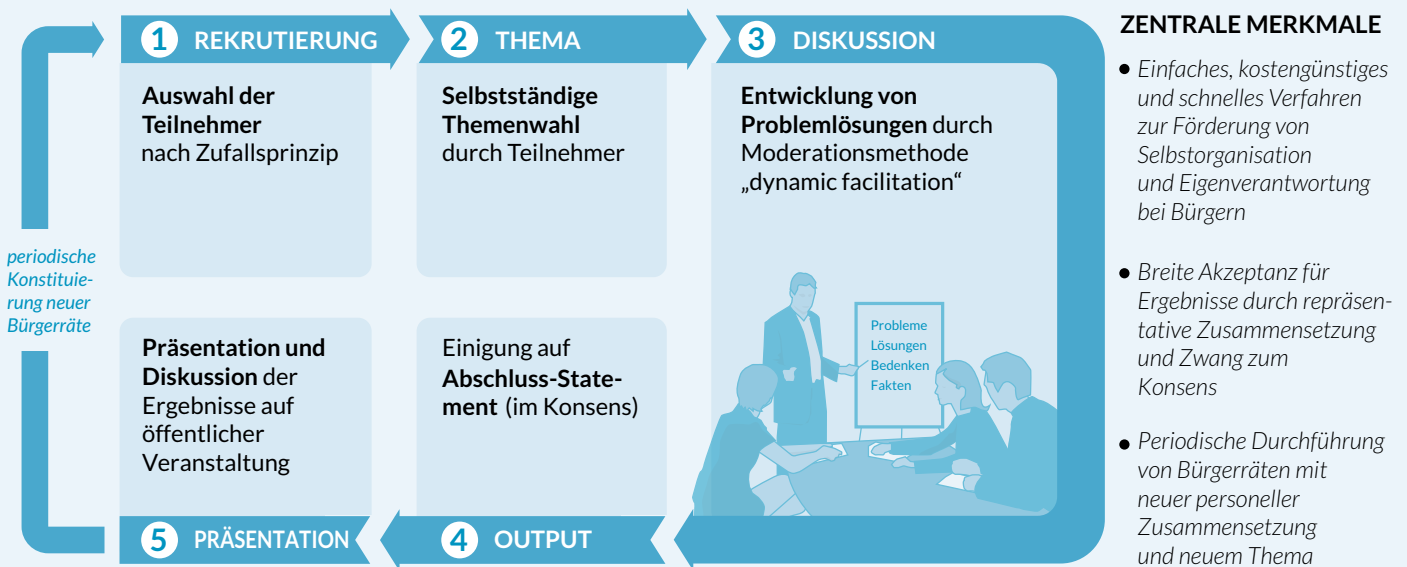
1 REKRUTIERUNG

Auswahl der Teilnehmer nach Zufallsprinzip

2 THEMA

Selbstständige Themenwahl durch Teilnehmer

3 DISKUSSION

Entwicklung von Problemlösungen durch Moderationsmethode „dynamic facilitation“

Probleme
Lösungen
Bedenken
Fakten

periodische Konstituierung neuer Bürgerräte

Präsentation und Diskussion der Ergebnisse auf öffentlicher Veranstaltung

Einigung auf Abschluss-Statement (im Konsens)

5 PRÄSENTATION

4 OUTPUT

ZENTRALE MERKMALE

• Einfaches, kostengünstiges und schnelles Verfahren zur Förderung von Selbstorganisation und Eigenverantwortung bei Bürgern

• Breite Akzeptanz für Ergebnisse durch repräsentative Zusammensetzung und Zwang zum Konsens

• Periodische Durchführung von Bürgerräten mit neuer personeller Zusammensetzung und neuem Thema